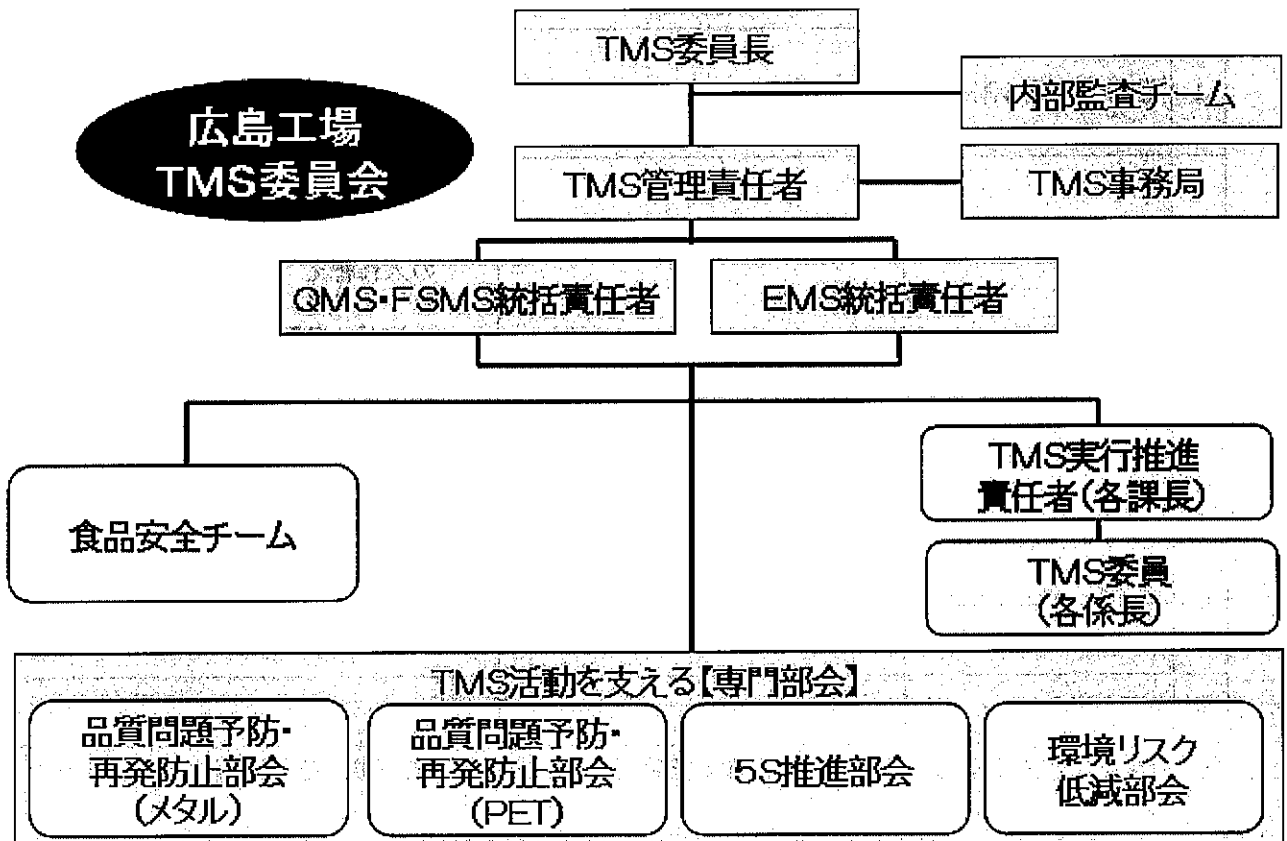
広島工場
TMS委員会

TMS委員長

内部監査チーム

TMS管理責任者

TMS事務局

QMS・FSMS統括責任者

EMS統括責任者

食品安全チーム

TMS実行推進責任者(各課長)

TMS委員
(各係長)

TMS活動を支える【専門部会】

品質問題予防・再発防止部会
(メタル)

品質問題予防・再発防止部会
(PET)

5S推進部会

環境リスク低減部会